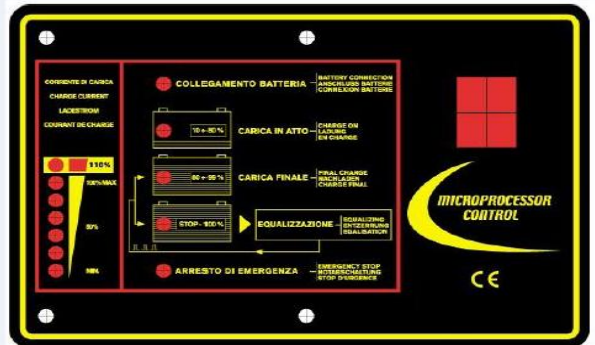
CORRENTE DI CARICA
CHARGE CURRENT
LADESTROM
COURANT DE CHARGE

110%
100%/MAX
50%
MIN

COLLEGAMENTO BATTERIA
BATTERY CONNECTION
ANSCHLUSS BATTERIE
CONNEXION BATTERIE

10 ÷ 80 %
CARICA IN ATTO
CHARGE ON
LADUNG
EN CHARGE

80 ÷ 99 %
CARICA FINALE
FINAL CHARGE
NACHLADEN
CHARGE FINAL

STOP - 100 %
EQUALIZZAZIONE
EQUALIZING
ENTZERRUNG
EGALISATION

ARRESTO DI EMERGENZA
EMERGENCY STOP
NOTABSCHALTUNG
STOP D'URGENCE

MICROPROCESSOR CONTROL

CE